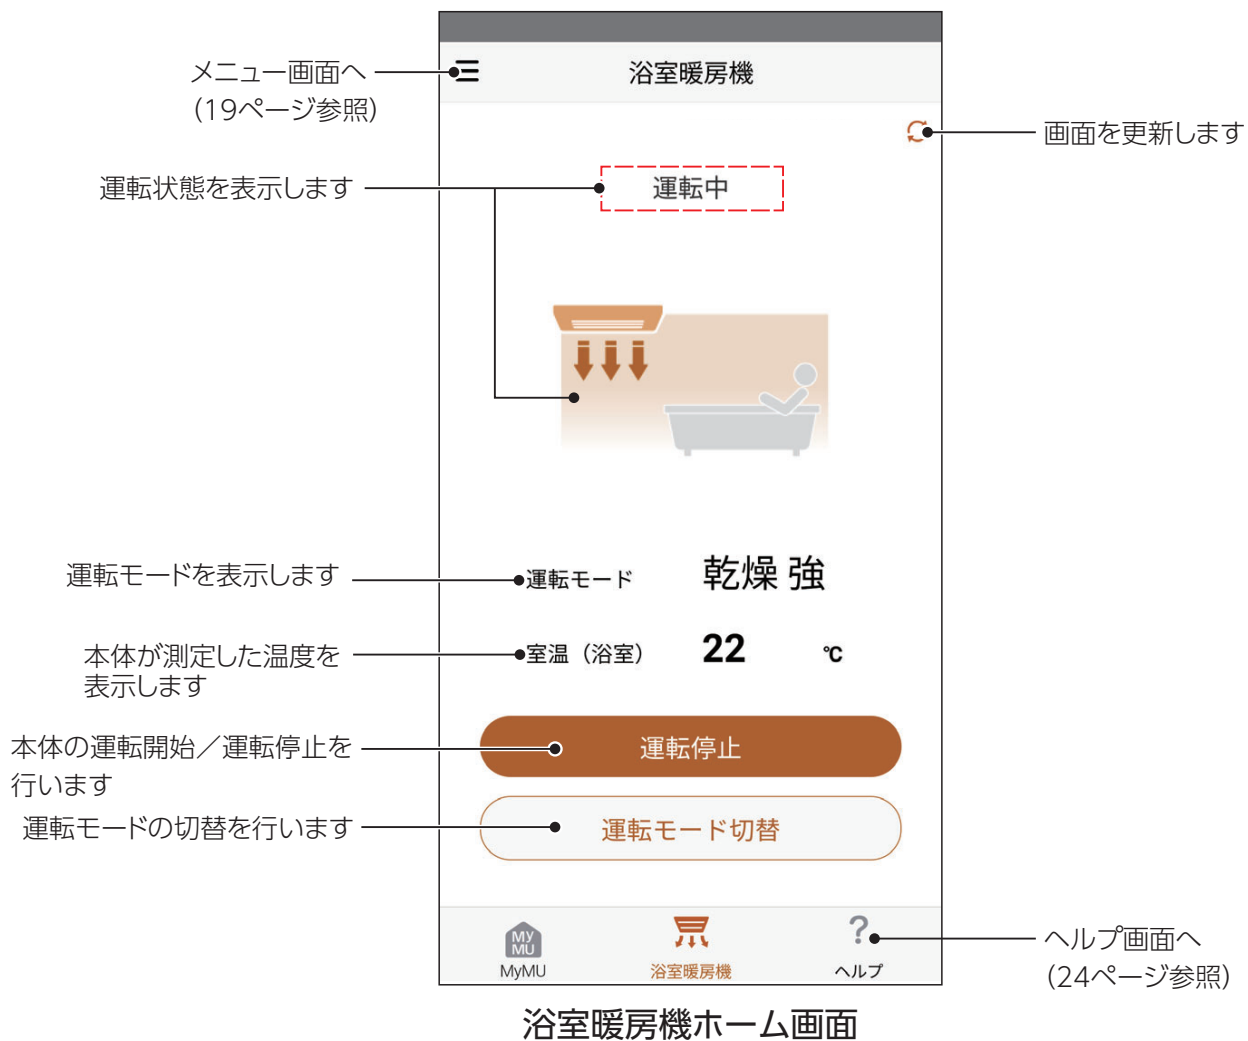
メニュー画面へ
(19ページ参照)

浴室暖房機

画面を更新します

運転状態を表示します

運転中

運転モードを表示します

運転モード

乾燥 強

本体が測定した温度を表示します

室温（浴室）

22

℃

本体の運転開始／運転停止を行います

運転停止

運転モードの切替を行います

運転モード切替

MY MU
MyMU

浴室暖房機

?
ヘルプ

ヘルプ画面へ
(24ページ参照)

浴室暖房機ホーム画面